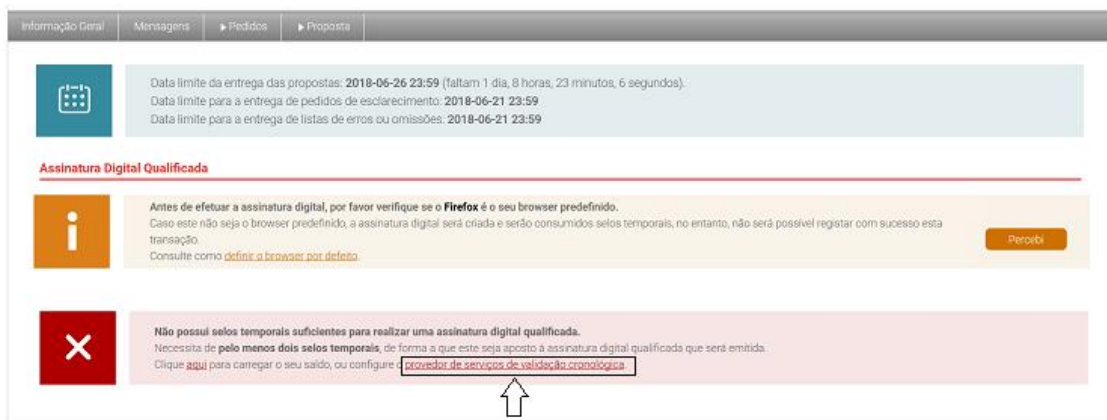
Informação Geral | Mensagens | ▸ Pedidos | ▸ Proposta

Data limite da entrega das propostas: **2018-06-26 23:59** (faltam 1 dia, 8 horas, 23 minutos, 6 segundos).
Data limite para a entrega de pedidos de esclarecimento: **2018-06-21 23:59**
Data limite para a entrega de listas de erros ou omissões: **2018-06-21 23:59**

Assinatura Digital Qualificada

**Antes de efetuar a assinatura digital, por favor verifique se o Firefox é o seu browser predefinido.**
Caso este não seja o browser predefinido, a assinatura digital será criada e serão consumidos selos temporais, no entanto, não será possível registar com sucesso esta transação.
Consulte como definir o browser por defeito.

Percebi

**Não possui selos temporais suficientes para realizar uma assinatura digital qualificada.**
Necessita de **pelo menos dois selos temporais**, de forma a que este seja aposto à assinatura digital qualificada que será emitida.
Clique aqui para carregar o seu saldo, ou configure o provedor de serviços de validação cronológica.